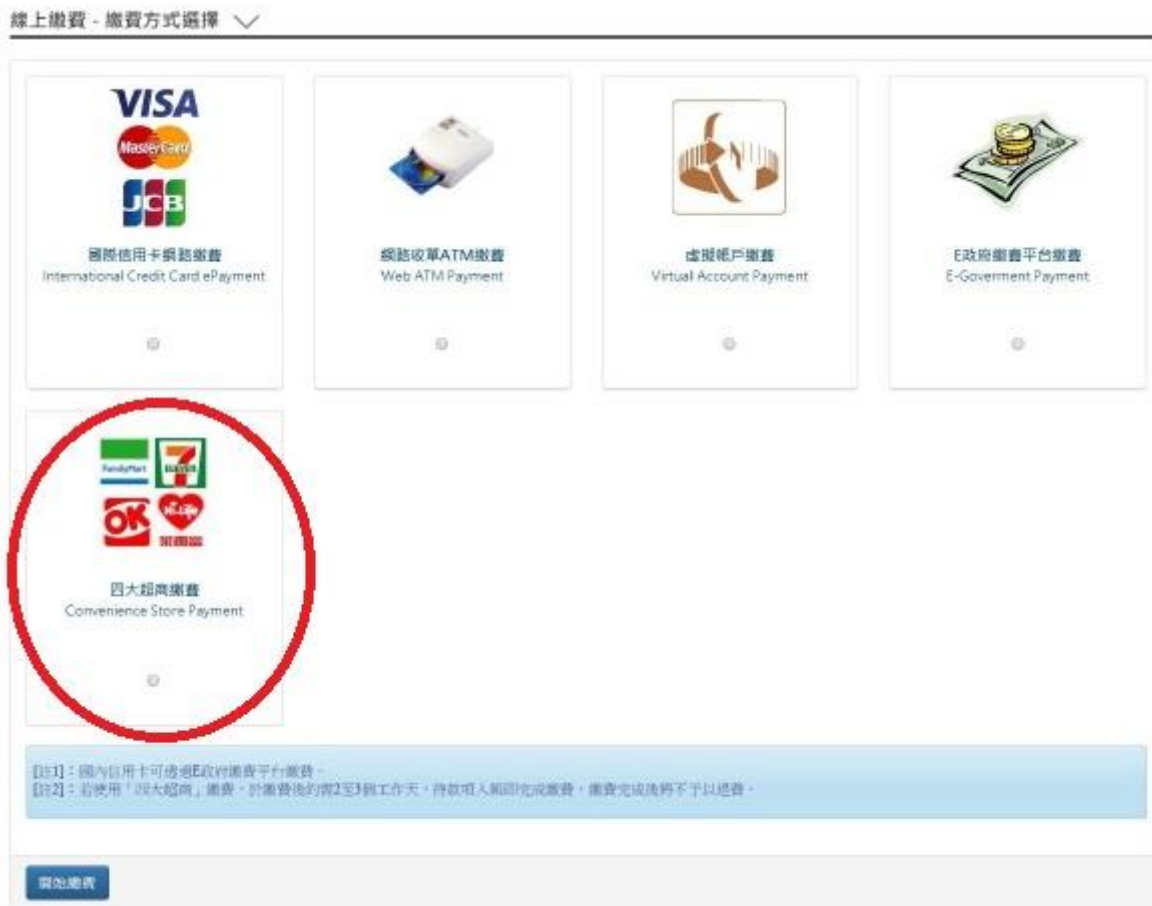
線上繳費 - 繳費方式選擇

VISA
MasterCard
JCB
國際信用卡網路繳費
International Credit Card ePayment

網路收單ATM繳費
Web ATM Payment

虛擬帳戶繳費
Virtual Account Payment

E政府繳費平台繳費
E-Goverment Payment

FamilyMart
7-ELEVEn
OK
Hi-Life 萊爾富
四大超商繳費
Convenience Store Payment

[註1]：國內信用卡可透過E政府繳費平台繳費。
[註2]：若使用「四大超商」繳費，於繳費後約需2至3個工作天，待款項入帳即完成繳費，繳費完成後將不予以退費。

開始繳費